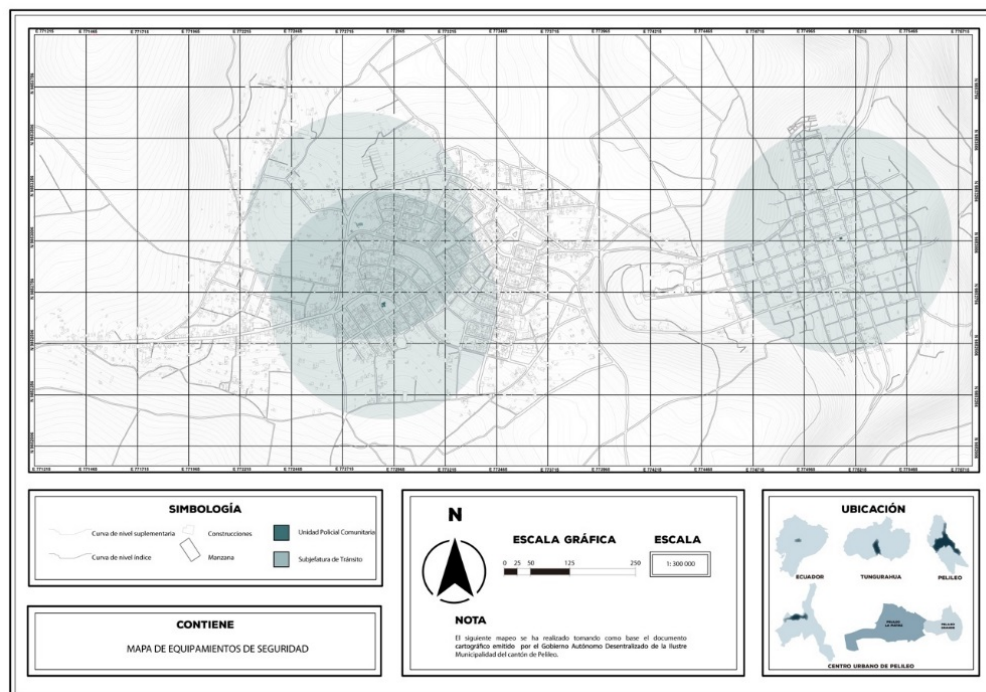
SIMBOLOGÍA

Curva de nivel suplementaria

Curva de nivel índice

Construcciones

Manzana

Unidad Policial Comunitaria

Subjefatura de Tránsito

CONTIENE

MAPA DE EQUIPAMIENTOS DE SEGURIDAD

N

ESCALA GRÁFICA

0 25 50 125 250

ESCALA

1: 300 000

NOTA

El siguiente mapeo se ha realizado tomando como base el documento cartográfico emitido por el Gobierno Autónomo Desentralizado de la Ilustre Municipalidad del cantón de Pelileo.

UBICACIÓN

ECUADOR

TUNGURAHUA

PELILEO

CENTRO URBANO DE PELILEO